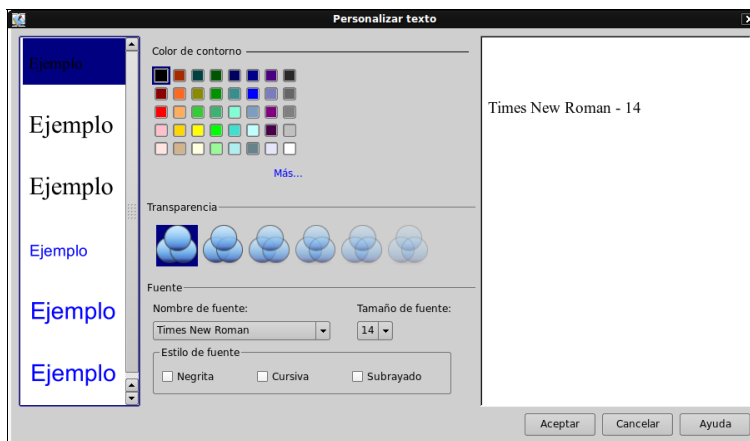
Personalizar texto

Ejemplo

Ejemplo

Ejemplo

Ejemplo

Ejemplo

Ejemplo

Color de contorno

Más...

Transparencia

Fuente

Nombre de fuente:

Times New Roman

Tamaño de fuente:

14

Estilo de fuente

Negrita

Cursiva

Subrayado

Times New Roman - 14

Aceptar

Cancelar

Ayuda